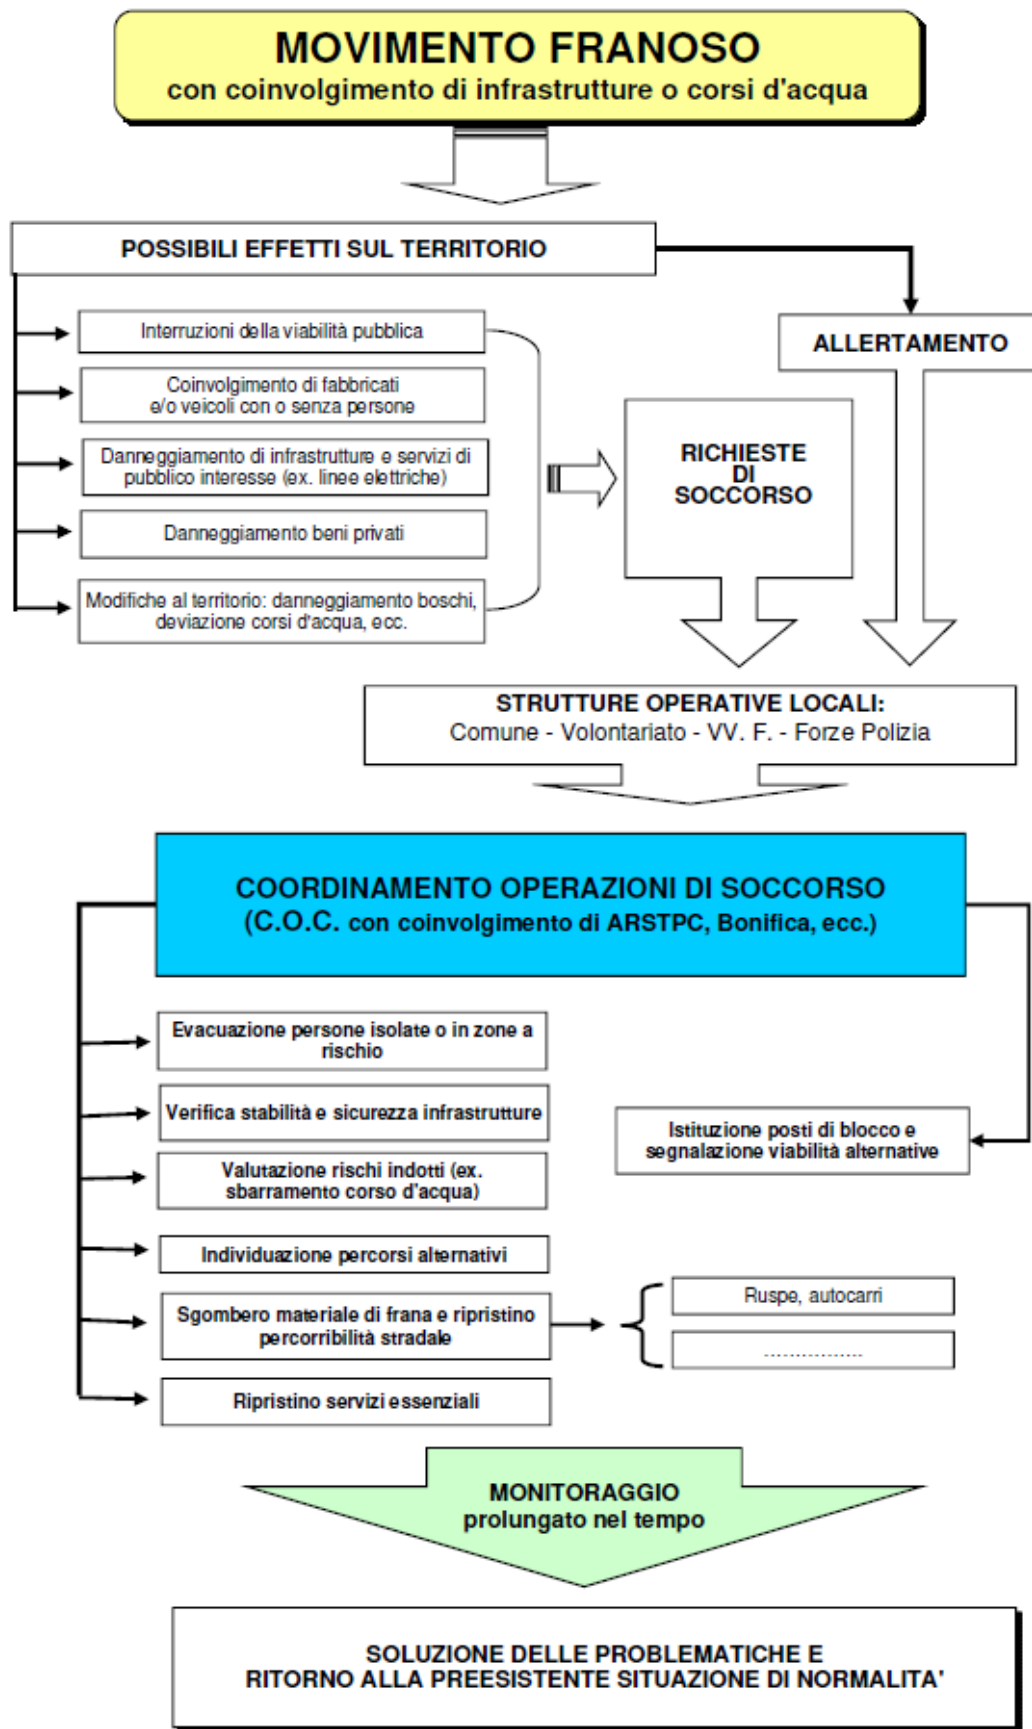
MOVIMENTO FRANOSO
con coinvolgimento di infrastrutture o corsi d'acqua

POSSIBILI EFFETTI SUL TERRITORIO

Interruzioni della viabilità pubblica

Coinvolgimento di fabbricati e/o veicoli con o senza persone

Danneggiamento di infrastrutture e servizi di pubblico interesse (ex. linee elettriche)

Danneggiamento beni privati

Modifiche al territorio: danneggiamento boschi, deviazione corsi d'acqua, ecc.

ALLERTAMENTO

RICHIESTE DI SOCCORSO

STRUTTURE OPERATIVE LOCALI:
Comune - Volontariato - VV. F. - Forze Polizia

COORDINAMENTO OPERAZIONI DI SOCCORSO
(C.O.C. con coinvolgimento di ARSTPC, Bonifica, ecc.)

Evacuazione persone isolate o in zone a rischio

Verifica stabilità e sicurezza infrastrutture

Valutazione rischi indotti (ex. sbarramento corso d'acqua)

Individuazione percorsi alternativi

Sgombero materiale di frana e ripristino percorribilità stradale

Ripristino servizi essenziali

Istituzione posti di blocco e segnalazione viabilità alternative

Ruspe, autocarri

.................

MONITORAGGIO
prolungato nel tempo

SOLUZIONE DELLE PROBLEMATICHE E
RITORNO ALLA PREESISTENTE SITUAZIONE DI NORMALITA'